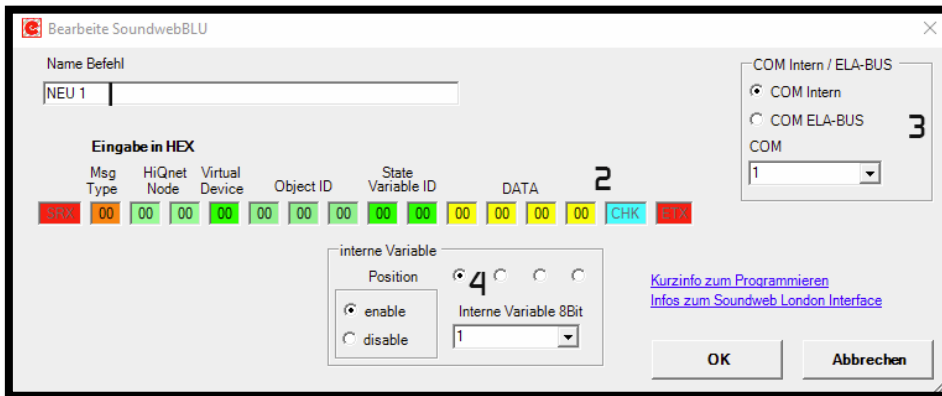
Bearbeite SoundwebBLU

Name Befehl

NEU 1

Eingabe in HEX

Msg Type

HiQnet Node

Virtual Device

Object ID

State Variable ID

DATA

2

| STX | 00 | 00 | 00 | 00 | 00 | 00 | 00 | 00 | 00 | 00 | 00 | 00 | 00 | CHK | ETX |
|---|---|---|---|---|---|---|---|---|---|---|---|---|---|---|---|

COM Intern / ELA-BUS

COM Intern

COM ELA-BUS

3

COM

1

interne Variable

Position

4

enable

disable

Interne Variable 8Bit

1

Kurzinfo zum Programmieren

Infos zum Soundweb London Interface

OK

Abbrechen